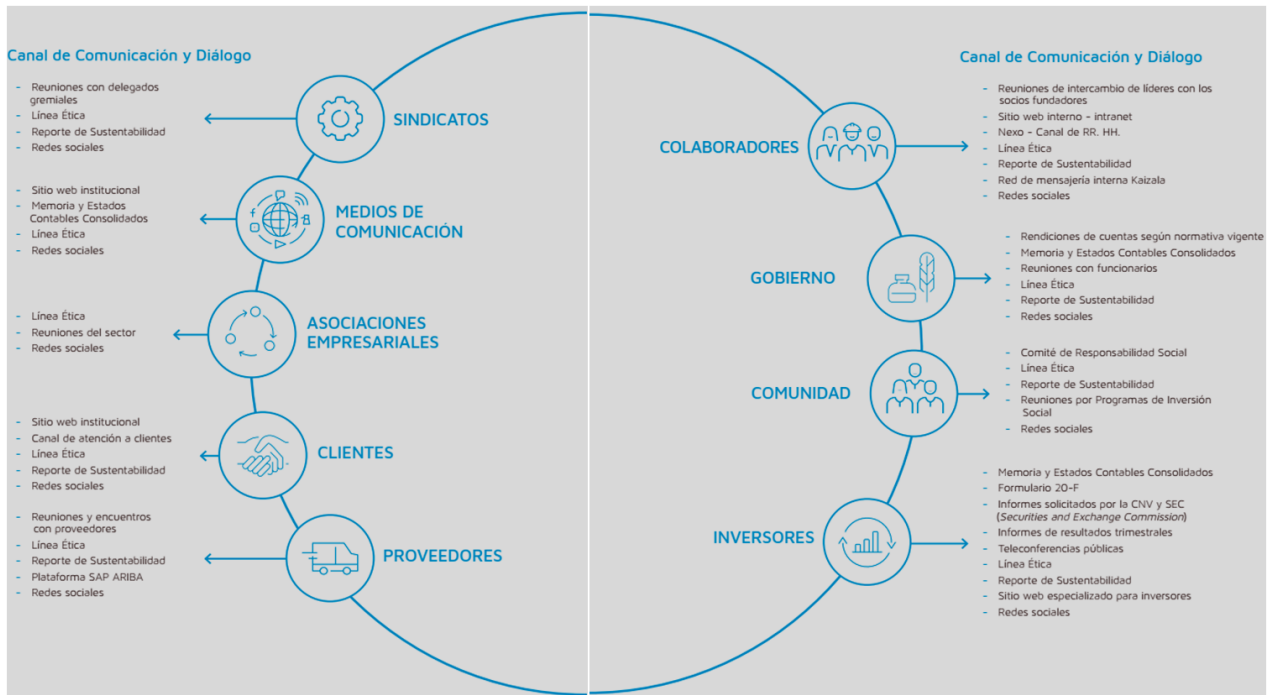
Canal de Comunicación y Diálogo

- Reuniones con delegados gremiales
- Línea Ética
- Reporte de Sustentabilidad
- Redes sociales

SINDICATOS

- Sitio web institucional
- Memoria y Estados Contables Consolidados
- Línea Ética
- Redes sociales

MEDIOS DE COMUNICACIÓN

- Línea Ética
- Reuniones del sector
- Redes sociales

ASOCIACIONES EMPRESARIALES

- Sitio web institucional
- Canal de atención a clientes
- Línea Ética
- Reporte de Sustentabilidad
- Redes sociales

CLIENTES

- Reuniones y encuentros con proveedores
- Línea Ética
- Reporte de Sustentabilidad
- Plataforma SAP ARIBA
- Redes sociales

PROVEEDORES

Canal de Comunicación y Diálogo

COLABORADORES

- Reuniones de intercambio de líderes con los socios fundadores
- Sitio web interno - intranet
- Nexo - Canal de RR. HH.
- Línea Ética
- Reporte de Sustentabilidad
- Red de mensajería interna Kaizala
- Redes sociales

GOBIERNO

- Rendiciones de cuentas según normativa vigente
- Memoria y Estados Contables Consolidados
- Reuniones con funcionarios
- Línea Ética
- Reporte de Sustentabilidad
- Redes sociales

COMUNIDAD

- Comité de Responsabilidad Social
- Línea Ética
- Reporte de Sustentabilidad
- Reuniones por Programas de Inversión Social
- Redes sociales

INVERSORES

- Memoria y Estados Contables Consolidados
- Formulario 20-F
- Informes solicitados por la CNV y SEC (Securities and Exchange Commission)
- Informes de resultados trimestrales
- Teleconferencias públicas
- Línea Ética
- Reporte de Sustentabilidad
- Sitio web especializado para inversores
- Redes sociales